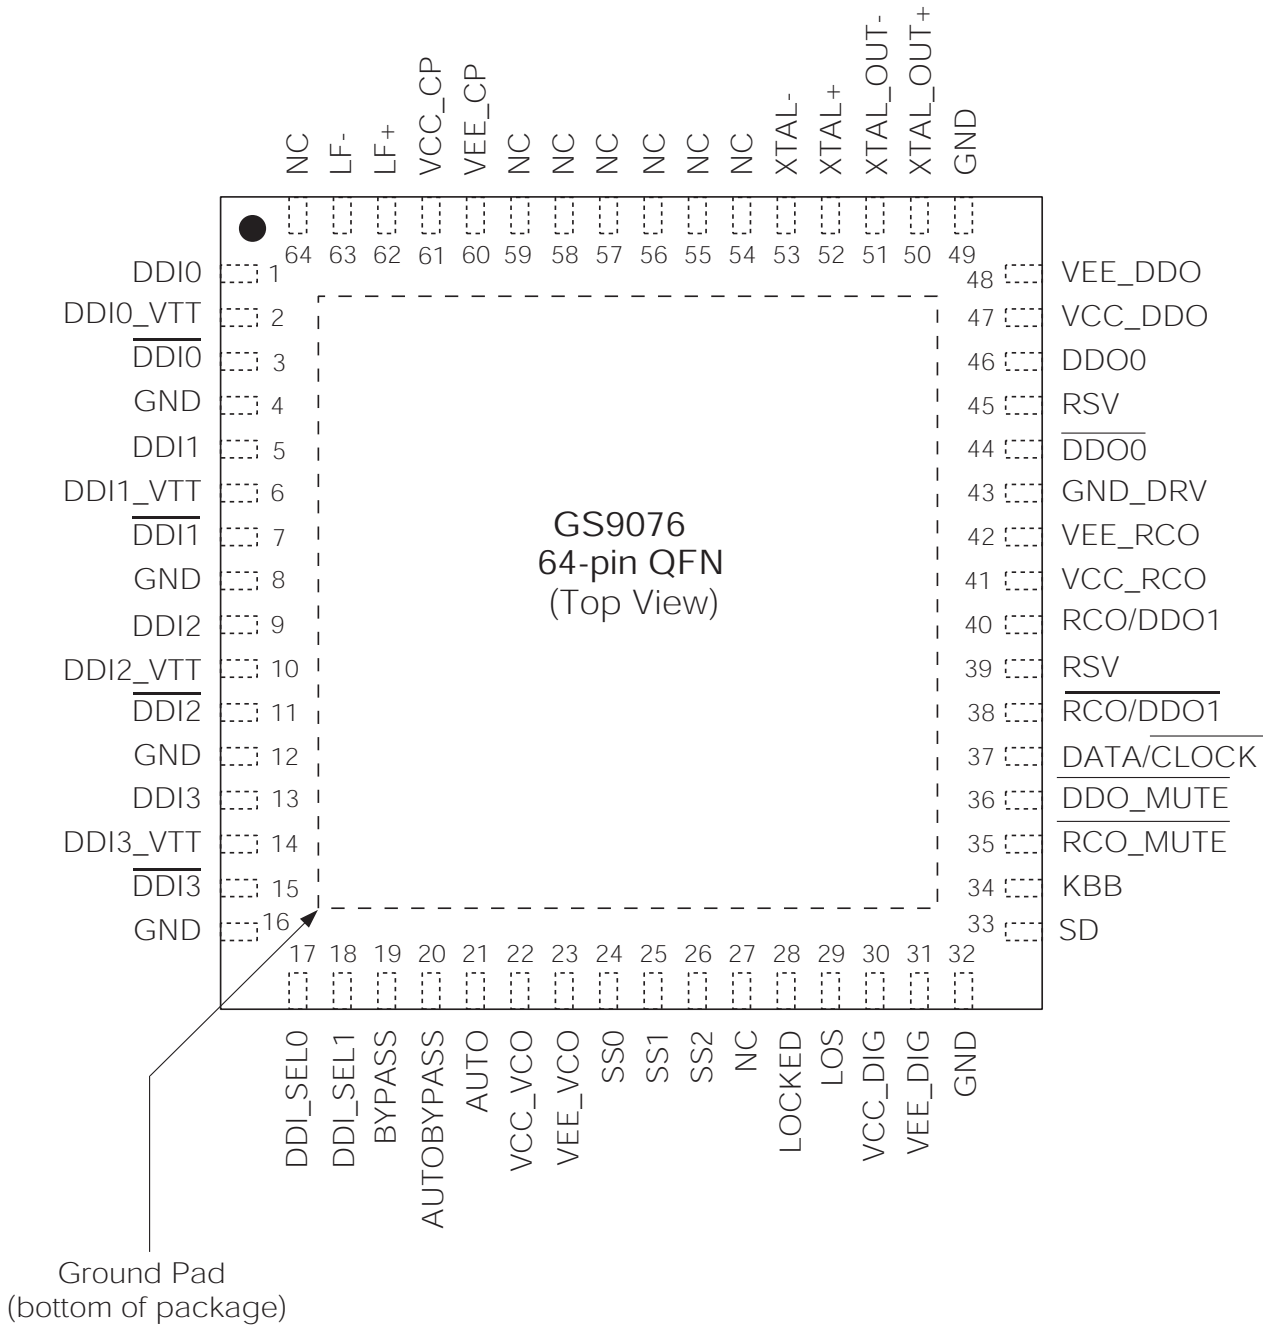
NC LF- LF+ VCC_CP VEE_CP NC NC NC NC NC NC XTAL- XTAL+ XTAL_OUT- XTAL_OUT+ GND

64 63 62 61 60 59 58 57 56 55 54 53 52 51 50 49

DDI0 1
DDI0_VTT 2
$\overline{\text{DDI0}}$ 3
GND 4
DDI1 5
DDI1_VTT 6
$\overline{\text{DDI1}}$ 7
GND 8
DDI2 9
DDI2_VTT 10
$\overline{\text{DDI2}}$ 11
GND 12
DDI3 13
DDI3_VTT 14
$\overline{\text{DDI3}}$ 15
GND 16

GS9076
64-pin QFN
(Top View)

48 VEE_DDO
47 VCC_DDO
46 DDO0
45 RSV
44 $\overline{\text{DDO0}}$
43 GND_DRV
42 VEE_RCO
41 VCC_RCO
40 RCO/DDO1
39 RSV
38 $\overline{\text{RCO/DDO1}}$
37 DATA/$\overline{\text{CLOCK}}$
36 $\overline{\text{DDO\_MUTE}}$
35 $\overline{\text{RCO\_MUTE}}$
34 KBB
33 SD

17 18 19 20 21 22 23 24 25 26 27 28 29 30 31 32

DDI_SEL0 DDI_SEL1 BYPASS AUTOBYPASS AUTO VCC_VCO VEE_VCO SS0 SS1 SS2 NC LOCKED LOS VCC_DIG VEE_DIG GND

Ground Pad
(bottom of package)